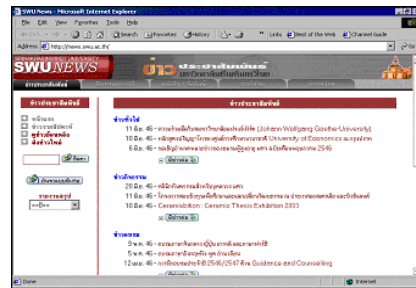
SWU News - Microsoft Internet Explorer

File Edit View Favorites Tools Help

Back Search Favorites History Links Best of the Web Channel Guide

Address http://www.swu.ac.th/

SWU NEWS

ข่าว ประชาสัมพันธ์ มหาวิทยาลัยศรีนครินทรวิโรฒ

ข่าวประชาสัมพันธ์

ข่าวประชาสัมพันธ์

ข่าวทั่วไป

11 มิ.ย. 46 - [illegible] (Johann Wolfgang Goethe University)

10 มิ.ย. 46 - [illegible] University of Economics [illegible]

6 มิ.ย. 46 - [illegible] 2546

ข่าววิชาการ

20 มิ.ย. 46 - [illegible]

11 มิ.ย. 46 - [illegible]

10 มิ.ย. 46 - Ceramication: Ceramic Thesis Exhibition 2003

ข่าวกิจกรรม

9 พ.ค. 46 - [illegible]

9 พ.ค. 46 - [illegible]

12 พ.ค. 46 - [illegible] 2546/2547 Aim Guidance and Counselling

Done

Internet